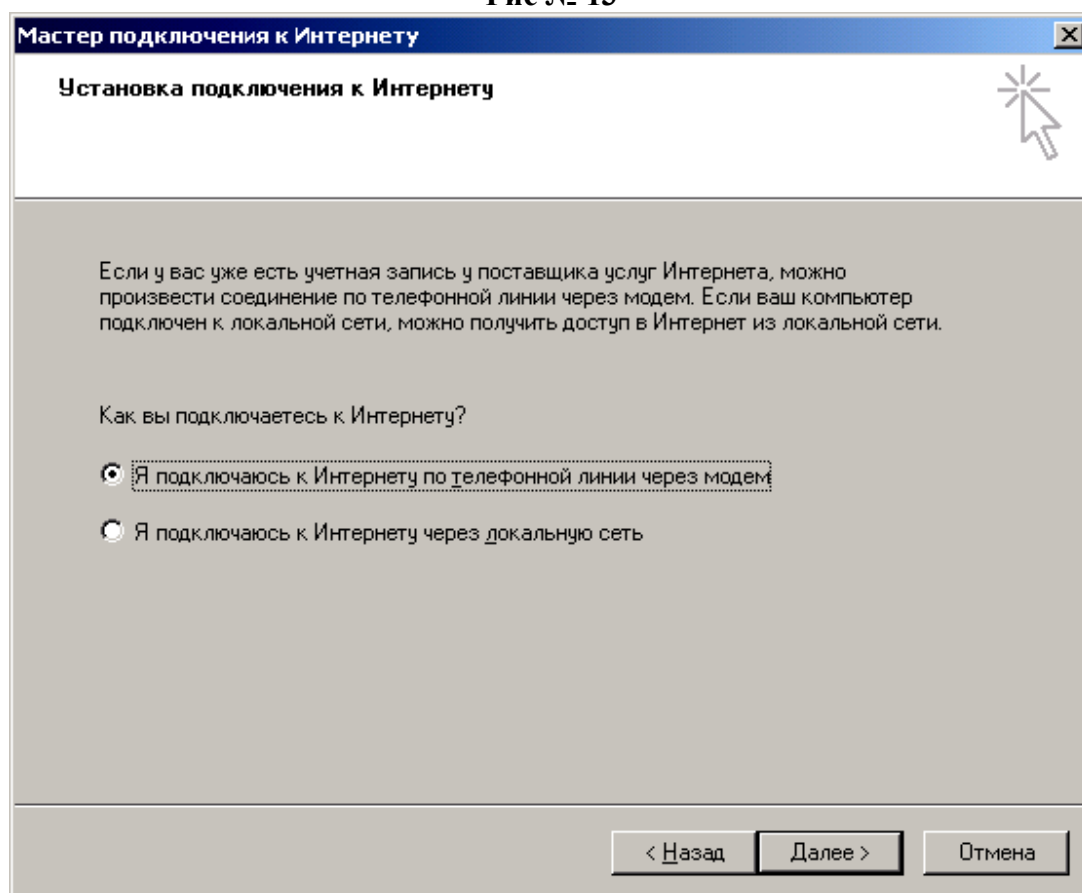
Мастер подключения к Интернету

Установка подключения к Интернету

Если у вас уже есть учетная запись у поставщика услуг Интернета, можно произвести соединение по телефонной линии через модем. Если ваш компьютер подключен к локальной сети, можно получить доступ в Интернет из локальной сети.

Как вы подключаетесь к Интернету?

Я подключаюсь к Интернету по телефонной линии через модем

Я подключаюсь к Интернету через локальную сеть

< Назад

Далее >

Отмена